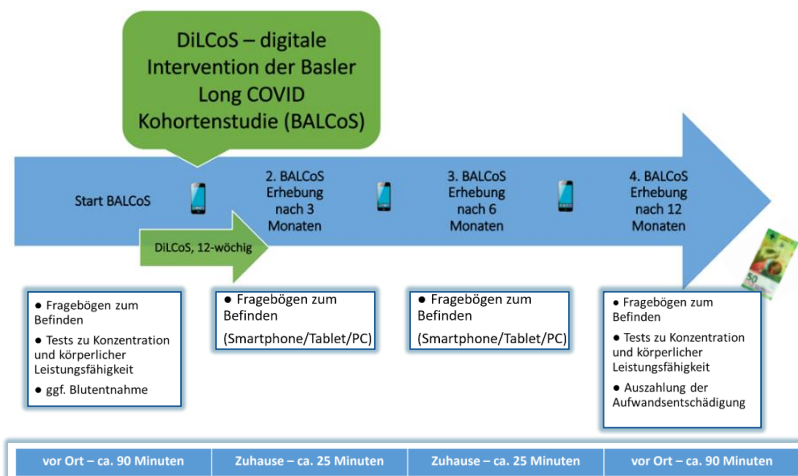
DiLCoS – digitale Intervention der Basler Long COVID Kohortenstudie (BALCoS)

Start BALCoS

DiLCoS, 12-wöchig

2. BALCoS Erhebung nach 3 Monaten

3. BALCoS Erhebung nach 6 Monaten

4. BALCoS Erhebung nach 12 Monaten

50

● Fragebögen zum Befinden
● Tests zu Konzentration und körperlicher Leistungsfähigkeit
● ggf. Blutentnahme

● Fragebögen zum Befinden
(Smartphone/Tablet/PC)

● Fragebögen zum Befinden
(Smartphone/Tablet/PC)

● Fragebögen zum Befinden
● Tests zu Konzentration und körperlicher Leistungsfähigkeit
● Auszahlung der Aufwandsentschädigung

| vor Ort – ca. 90 Minuten | Zuhause – ca. 25 Minuten | Zuhause – ca. 25 Minuten | vor Ort – ca. 90 Minuten |